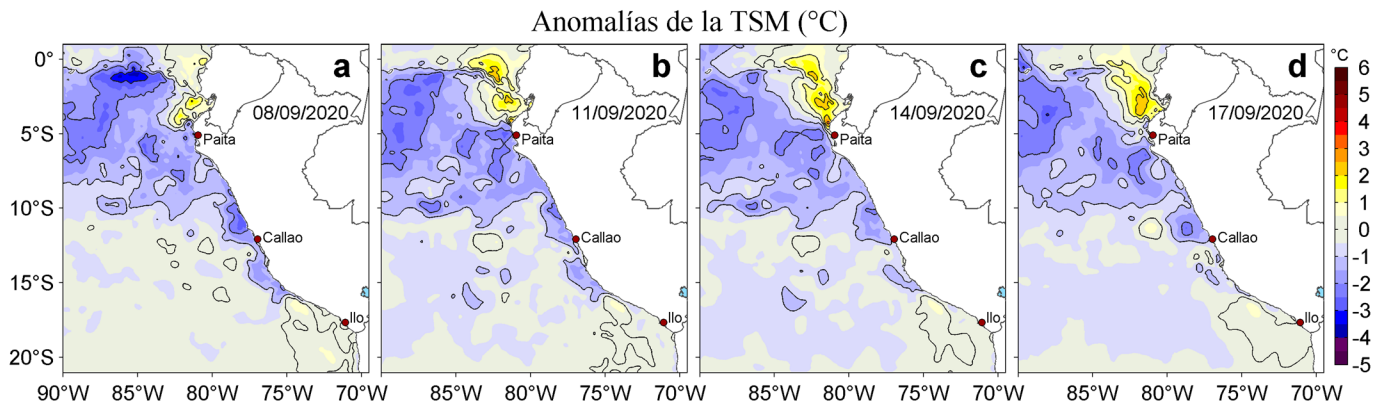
Anomalías de la TSM (°C)

a
08/09/2020
Paita
Callao
Ilo

b
11/09/2020
Paita
Callao
Ilo

c
14/09/2020
Paita
Callao
Ilo

d
17/09/2020
Paita
Callao
Ilo

0°
5°S
10°S
15°S
20°S

90°W 85°W 80°W 75°W 70°W
85°W 80°W 75°W 70°W
85°W 80°W 75°W 70°W
85°W 80°W 75°W 70°W

°C
6
5
4
3
2
1
0
-1
-2
-3
-4
-5